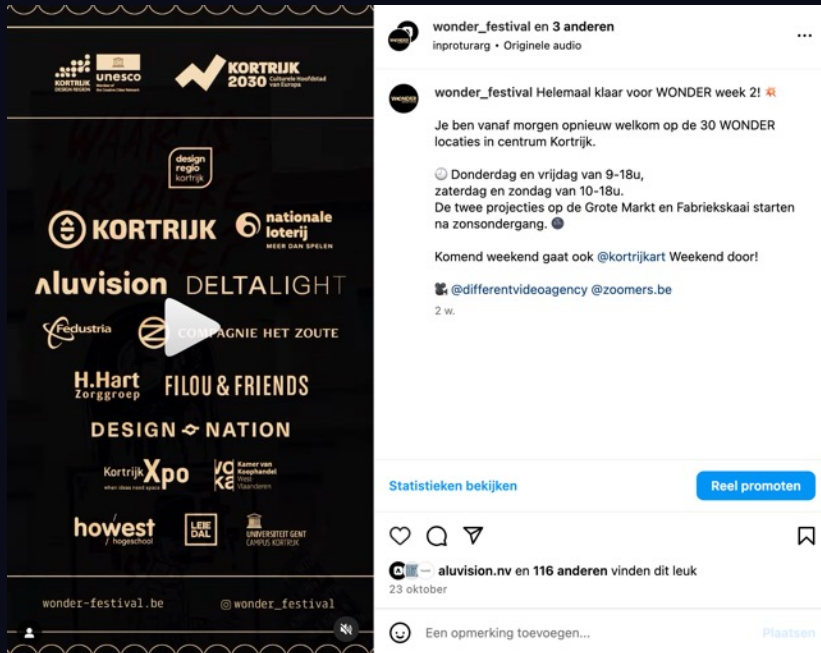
KORTRIJK DESIGN REGION

unesco Member of the Creative Cities Network

KORTRIJK 2030 Culturele Hoofdstad van Europa

design regio kortrijk

KORTRIJK

nationale loterij MEER DAN SPELEN

aluvision

DELTALIGHT

Fedustria

COMPAGNIE HET ZOUTE

H.Hart Zorggroep

FILOU & FRIENDS

DESIGN NATION

Kortrijk Xpo when ideas need space

voka Kamer van Koophandel West-Vlaanderen

howest hogeschool

LEIEDAL

UNIVERSITEIT GENT CAMPUS KORTRIJK

wonder-festival.be

@wonder_festival

wonder_festival en 3 anderen
inproturarg • Originele audio

wonder_festival Helemaal klaar voor WONDER week 2! 💥

Je ben vanaf morgen opnieuw welkom op de 30 WONDER locaties in centrum Kortrijk.

🕘 Donderdag en vrijdag van 9-18u,
zaterdag en zondag van 10-18u.
De twee projecties op de Grote Markt en Fabriekskaai starten na zonsondergang. 🌑

Komend weekend gaat ook @kortrijkart Weekend door!

🎥 @differentvideoagency @zoomers.be

2 w.

Statistieken bekijken

Reel promoten

aluvision.nv en 116 anderen vinden dit leuk

23 oktober

Een opmerking toevoegen...

Plaatsen